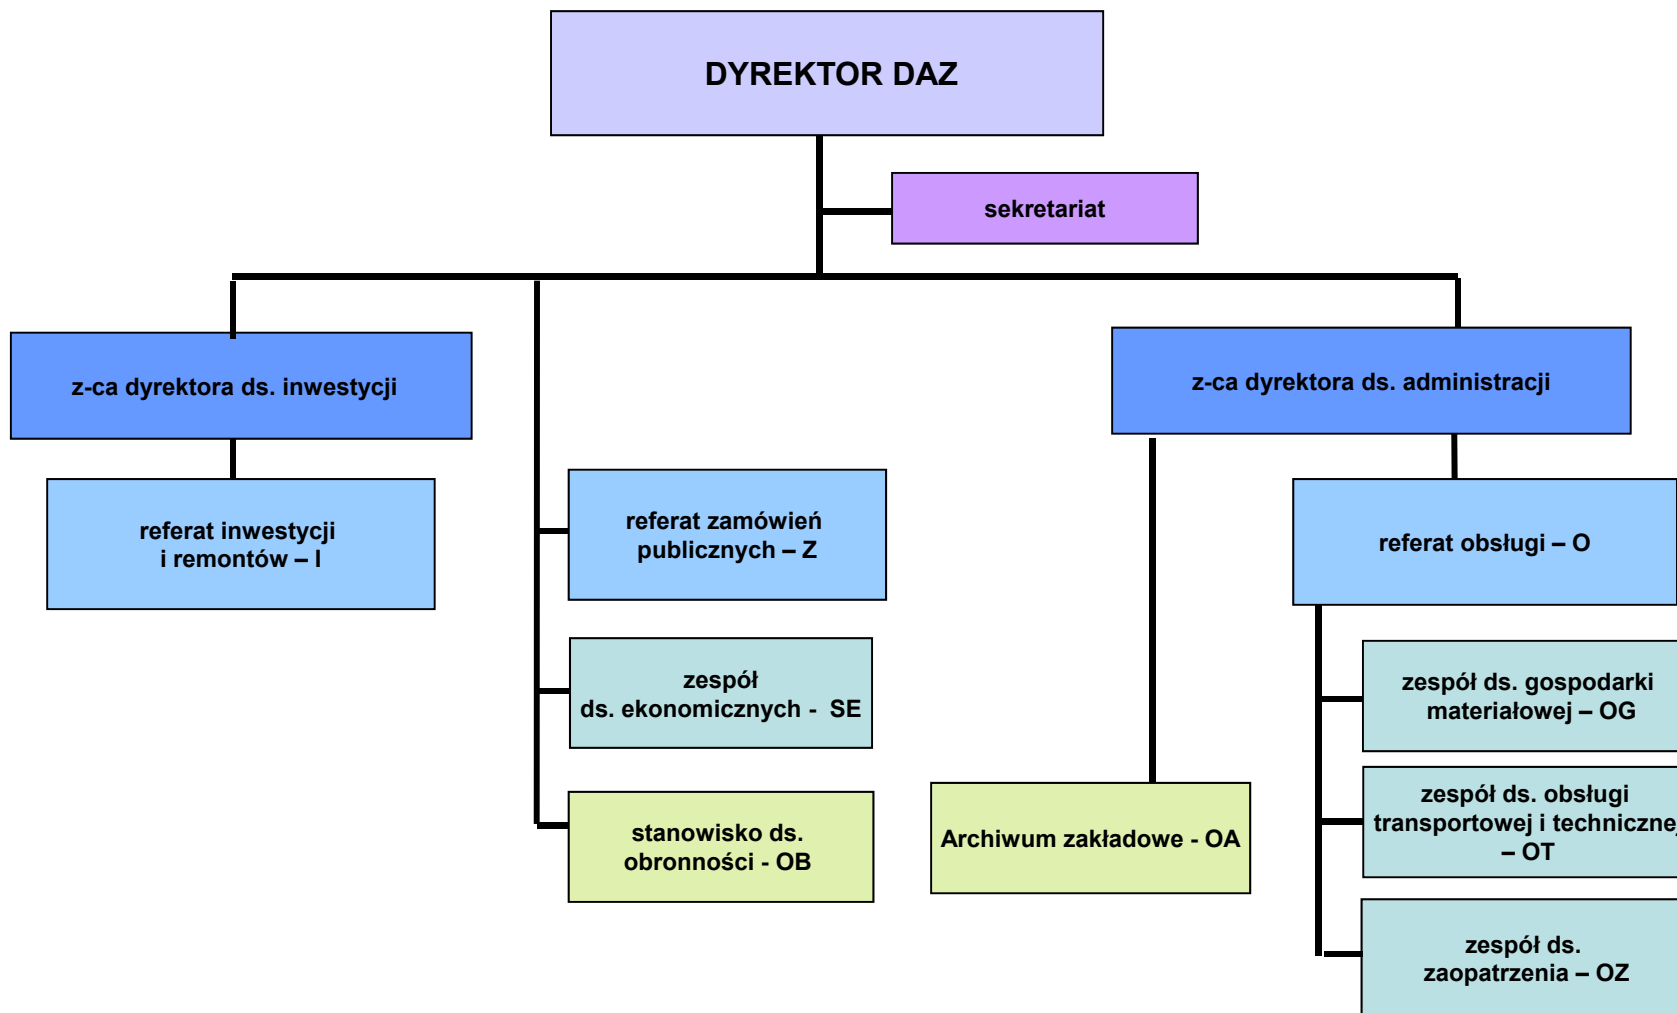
DYREKTOR DAZ

sekretariat

z-ca dyrektora ds. inwestycji

referat inwestycji i remontów – I

referat zamówień publicznych – Z

zespół ds. ekonomicznych - SE

stanowisko ds. obronności - OB

z-ca dyrektora ds. administracji

Archiwum zakładowe - OA

referat obsługi – O

zespół ds. gospodarki materiałowej – OG

zespół ds. obsługi transportowej i techniczne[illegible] – OT

zespół ds. zaopatrzenia – OZ